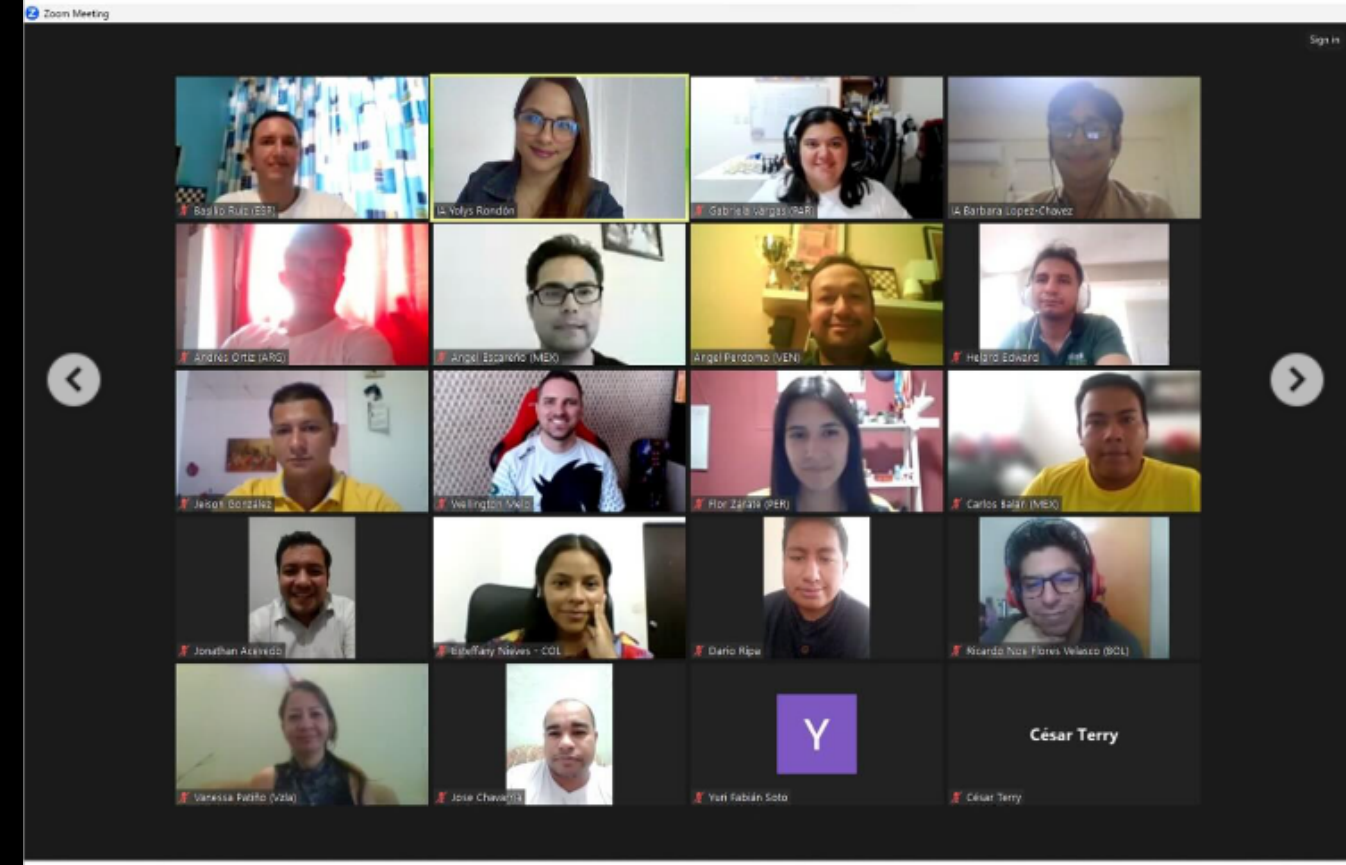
Zoom Meeting

Sign in

Basilio Ruiz (ESP)

IA Yolys Rondón

Gabriela Vargas (PAR)

IA Barbara Lopez-Chavez

Andrés Ortiz (ARG)

Angel Escareño (MEX)

Angel Pardomo (VEN)

Helard Edward

Jeison Gonzalez

Wellington Melo

Flor Zarate (PER)

Carlos Salar (MEX)

Jonathan Acevedo

Esteffany Nieves - COL

Dario Ripa

Ricardo Noe Flores Velasco (BOL)

Vanessa Patiño (Vzla)

Jose Chavarria

Y

Yuri Fabián Soto

César Terry

César Terry